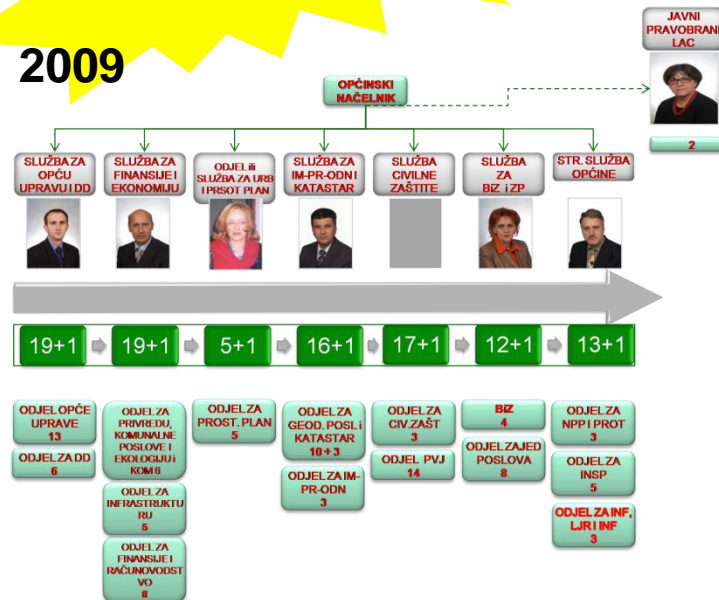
2009

JAVNI PRAVOBRANILAC

2

OPĆINSKI NAČELNIK

SLUŽBA ZA OPĆU UPRAVU I DD

SLUŽBA ZA FINANSIJE I EKONOMIJU

ODJEL ili SLUŽBA ZA URB I PRSOT PLAN

SLUŽBA ZA IM-PR-ODN I KATASTAR

SLUŽBA CIVILNE ZAŠTITE

SLUŽBA ZA BIZ i ZP

STR. SLUŽBA OPĆINE

19+1

19+1

5+1

16+1

17+1

12+1

13+1

ODJEL OPĆE UPRAVE
13

ODJEL ZA DD
6

ODJEL ZA PRIVREDU, KOMUNALNE POSLOVE I EKOLOGIJU i KOM 6

ODJEL ZA INFRASTRUKTURU
5

ODJEL ZA FINANSIJE I RAČUNOVODSTVO
8

ODJEL ZA PROST. PLAN
5

ODJEL ZA GEOD. POSL i KATASTAR
10 + 3

ODJEL ZA IM-PR-ODN
3

ODJEL ZA CIV.ZAŠT
3

ODJEL PVJ
14

BIZ
4

ODJEL ZA JED POSLOVA
8

ODJEL ZA NPP I PROT
3

ODJEL ZA INSP
5

ODJEL ZA INF. LJR I INF
3